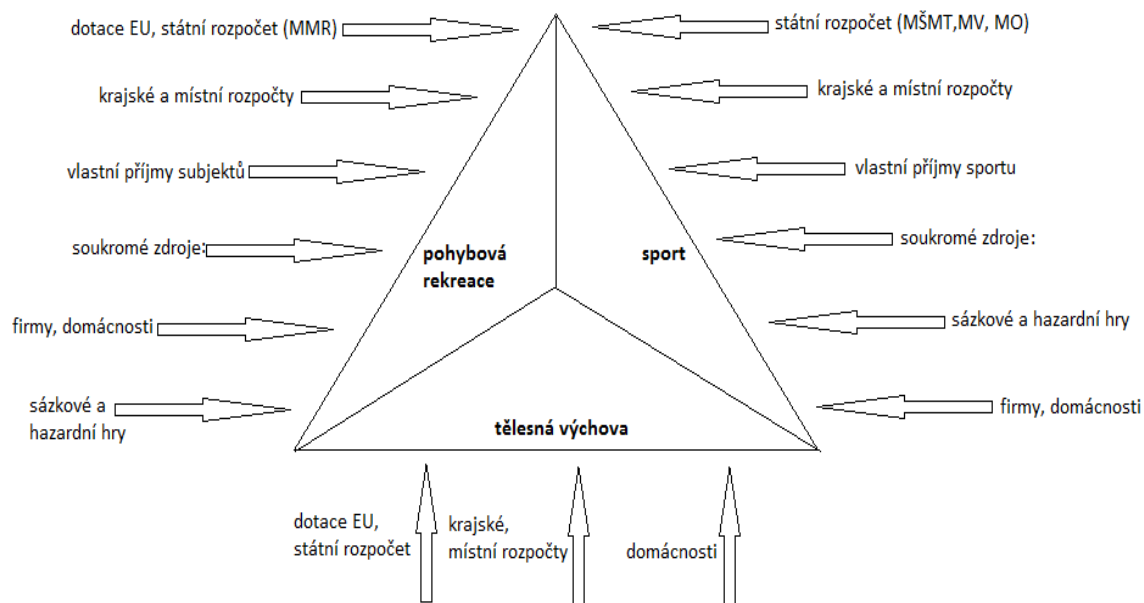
dotace EU, státní rozpočet (MMR)

krajské a místní rozpočty

vlastní příjmy subjektů

soukromé zdroje:

firmy, domácnosti

sázkové a hazardní hry

státní rozpočet (MŠMT,MV, MO)

krajské a místní rozpočty

vlastní příjmy sportu

soukromé zdroje:

sázkové a hazardní hry

firmy, domácnosti

pohybová rekreace

sport

tělesná výchova

dotace EU, státní rozpočet

krajské, místní rozpočty

domácnosti